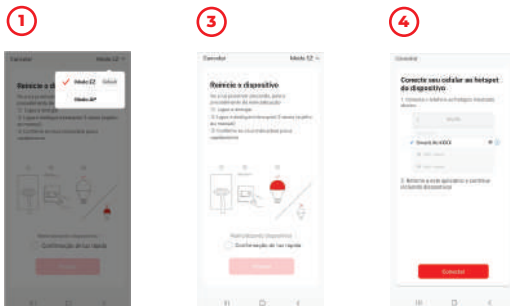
1

Cancelar

Modo EZ

Modo EZ

Default

Modo AP

Reinicie o dispositivo

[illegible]

Confirmação de luz rápida

3

Cancelar

Modo EZ

Reinicie o dispositivo

Se o equipamento acender, siga o procedimento de reinicialização.
1. Ligue o aparelho
2. Ligue e desligue interruptor 3 vezes seguidas
3. Confirme se a luz está piscando rapidamente

Reinicializando dispositivo

Confirmação de luz rápida

Próximo

4

Cancelar

Conecte seu celular ao hotspot do dispositivo

1. Conecte o telefone ao hotspot mostrado abaixo

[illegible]

SmartLife-XXXX

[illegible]

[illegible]

2. Retorne a este aplicativo e continue incluindo dispositivos

Conectar